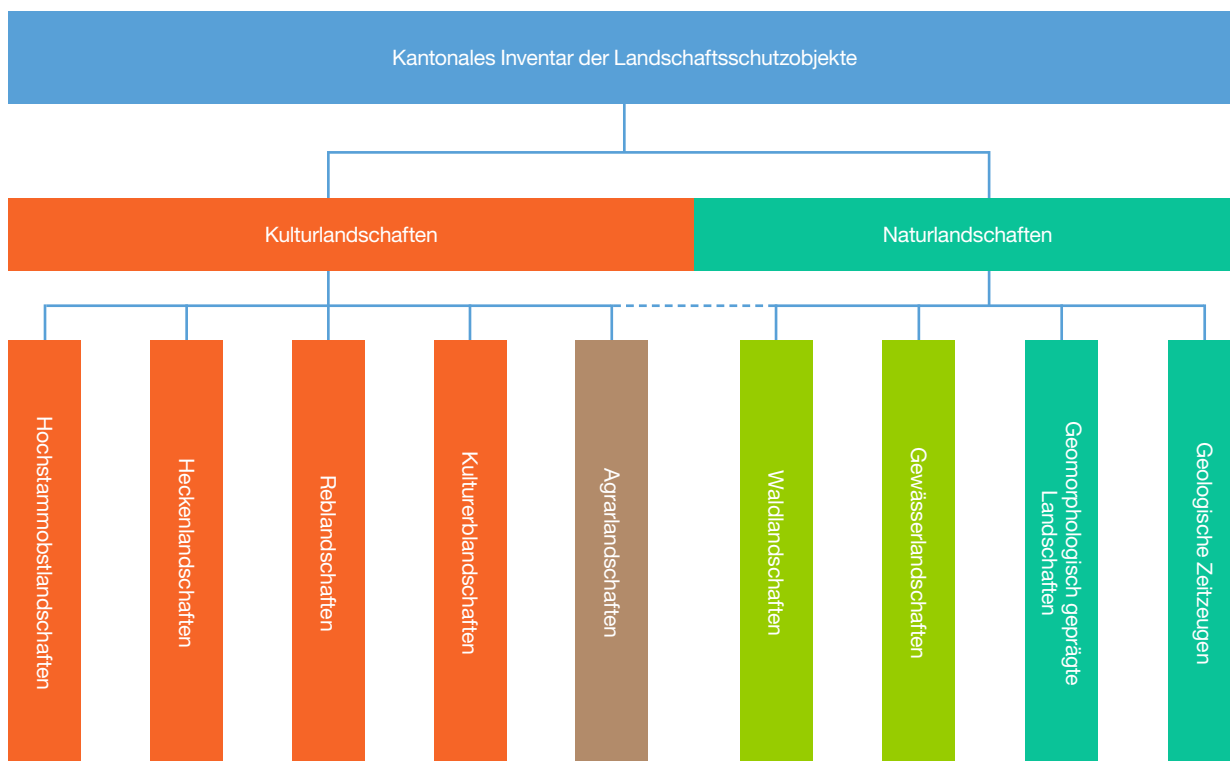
Kantonales Inventar der Landschaftsschutzobjekte

Kulturlandschaften

Naturlandschaften

Hochstammobstlandschaften

Heckenlandschaften

Reblandschaften

Kulturerblandschaften

Agrarlandschaften

Waldlandschaften

Gewässerlandschaften

Geomorphologisch geprägte Landschaften

Geologische Zeitzeugen